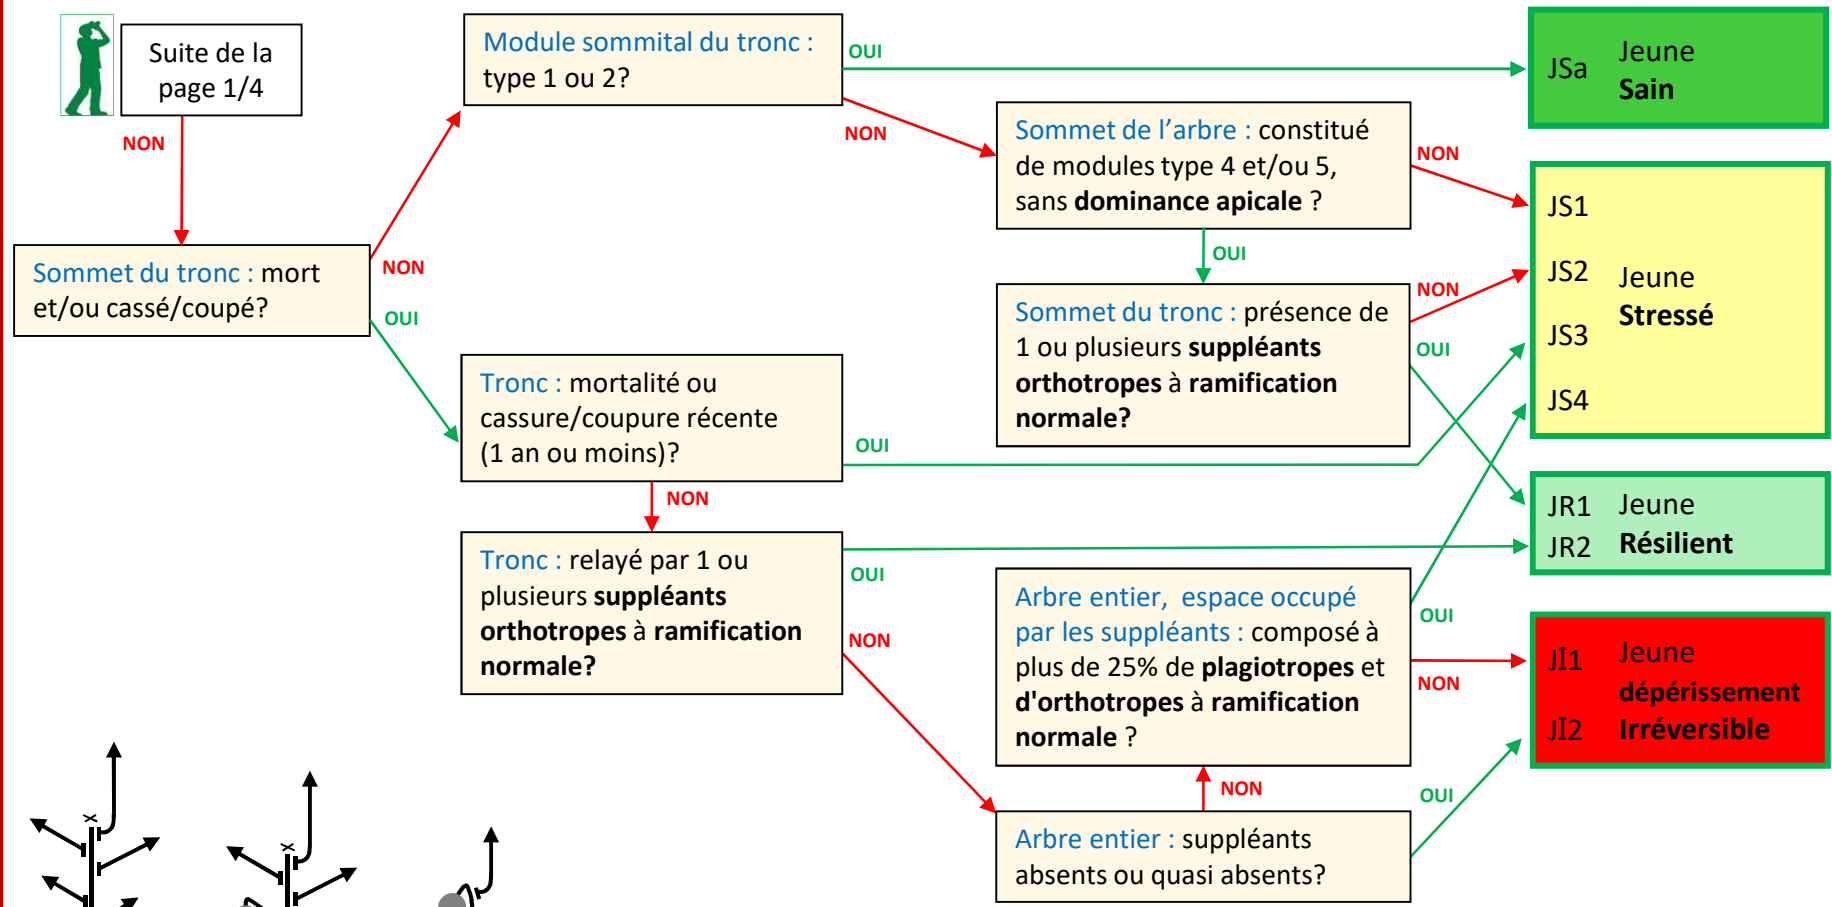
Suite de la page 1/4

NON

Sommet du tronc : mort et/ou cassé/coupé?

NON

OUI

Module sommital du tronc : type 1 ou 2?

OUI

NON

Sommet de l’arbre : constitué de modules type 4 et/ou 5, sans **dominance apicale** ?

NON

OUI

Sommet du tronc : présence de 1 ou plusieurs **suppléants orthotropes** à **ramification normale?**

NON

OUI

Tronc : mortalité ou cassure/coupure récente (1 an ou moins)?

OUI

NON

Tronc : relayé par 1 ou plusieurs **suppléants orthotropes** à **ramification normale?**

OUI

NON

Arbre entier, espace occupé par les suppléants : composé à plus de 25% de **plagiotropes** et **d'orthotropes** à **ramification normale** ?

OUI

NON

NON

Arbre entier : suppléants absents ou quasi absents?

OUI

JSa Jeune **Sain**

JS1
JS2 Jeune **Stressé**
JS3
JS4

JR1 Jeune
JR2 **Résilient**

JI1 Jeune **dépérissement**
JI2 **Irréversible**